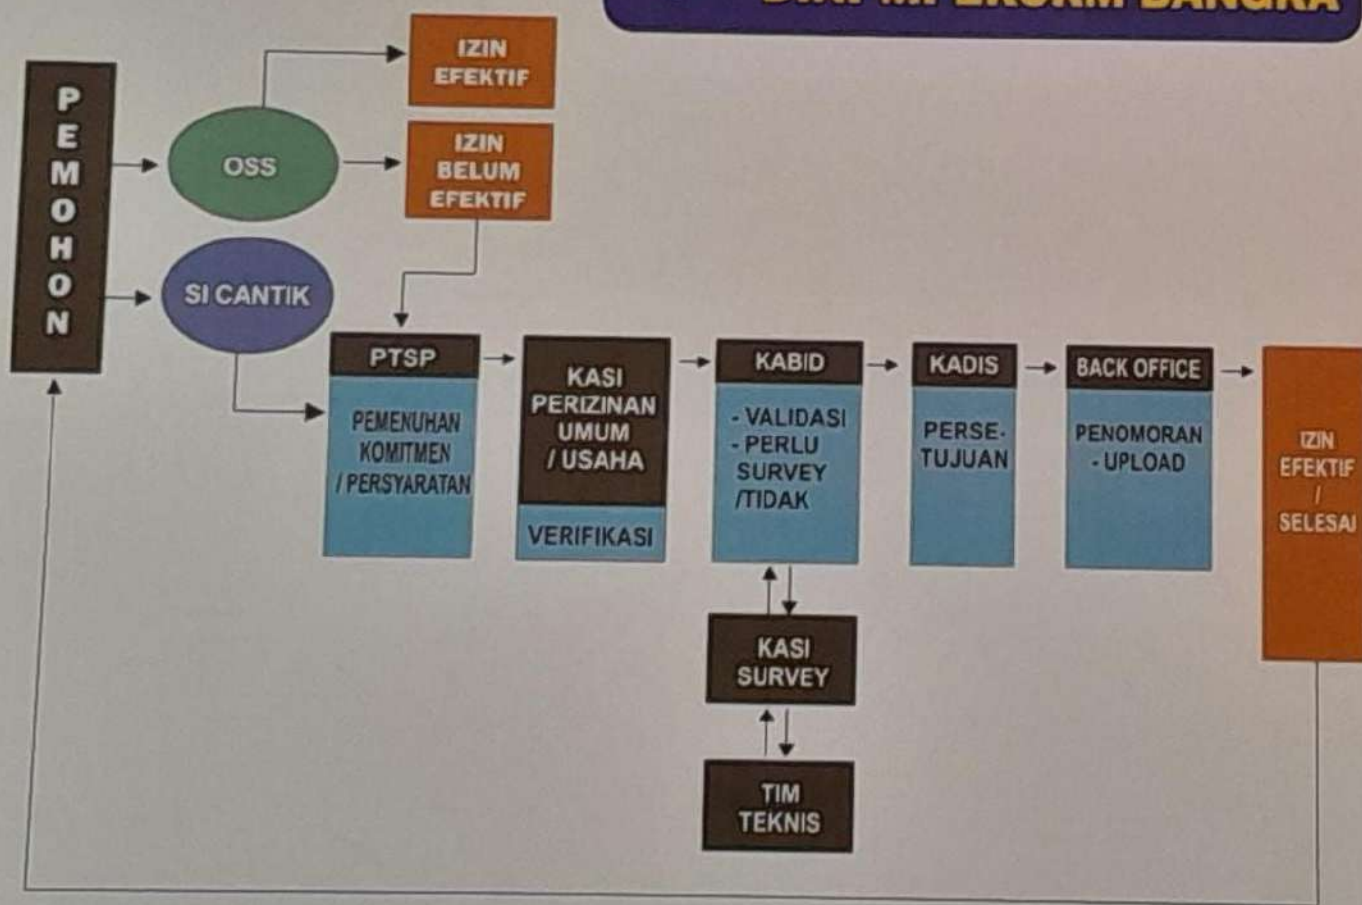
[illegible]

PEMOHON

OSS

IZIN EFEKTIF

IZIN BELUM EFEKTIF

SI CANTIK

PTSP

PEMENUHAN KOMITMEN / PERSYARATAN

KASI PERIZINAN UMUM / USAHA

VERIFIKASI

KABID

- VALIDASI
- PERLU SURVEY /TIDAK

KASI SURVEY

TIM TEKNIS

KADIS

PERSE-TUJUAN

BACK OFFICE

PENOMORAN
- UPLOAD

IZIN EFEKTIF / SELESAI